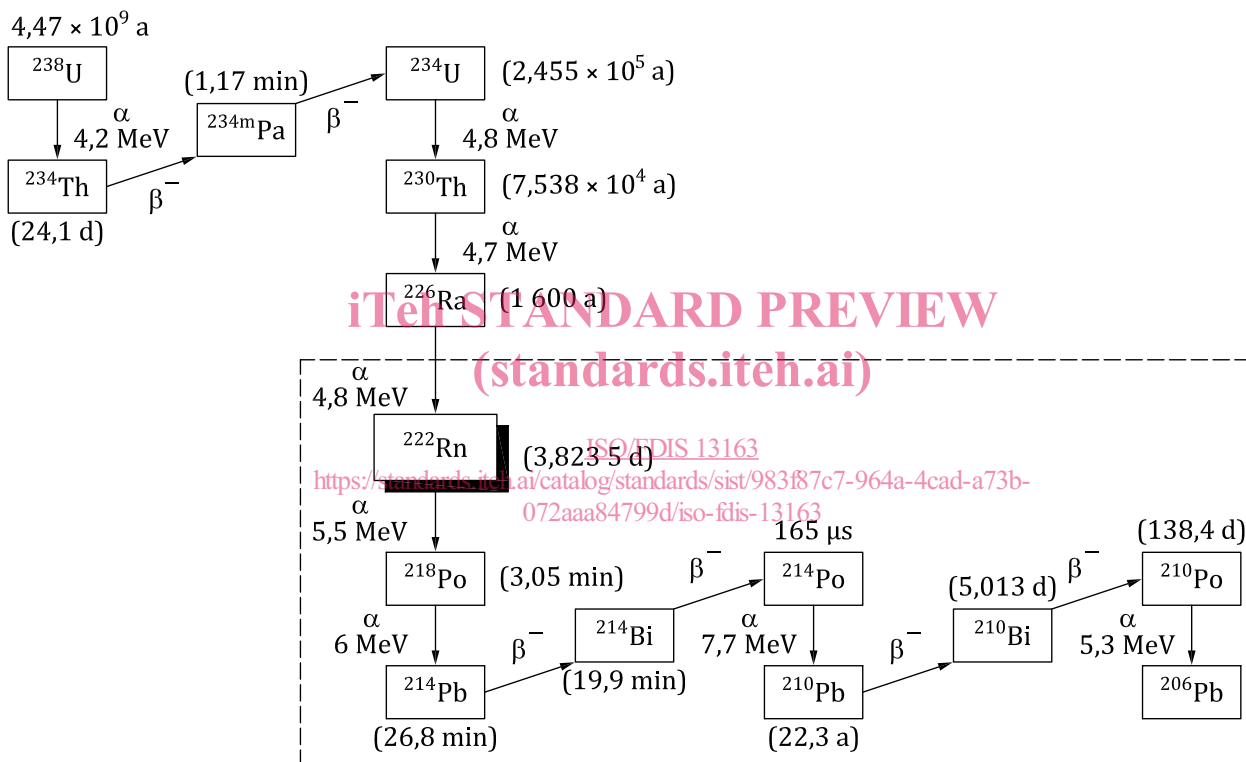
$4{,}47 \times 10^9$ a

$^{238}$U

α
4,2 MeV

$^{234}$Th

(24,1 d)

β$^-$

(1,17 min)

$^{234m}$Pa

β$^-$

$^{234}$U

(2,455 × $10^5$ a)

α
4,8 MeV

$^{230}$Th

(7,538 × $10^4$ a)

α
4,7 MeV

$^{226}$Ra

(1 600 a)

iTeh STANDARD PREVIEW
(standards.iteh.ai)

α
4,8 MeV

$^{222}$Rn

(3,823 5 d)

ISO/FDIS 13163
https://standards.iteh.ai/catalog/standards/sist/983f87c7-964a-4cad-a73b-072aaa84799d/iso-fdis-13163

α
5,5 MeV

$^{218}$Po

(3,05 min)

α
6 MeV

$^{214}$Pb

(26,8 min)

β$^-$

$^{214}$Bi

(19,9 min)

β$^-$

165 µs

$^{214}$Po

α
7,7 MeV

$^{210}$Pb

(22,3 a)

β$^-$

(5,013 d)

$^{210}$Bi

β$^-$

(138,4 d)

$^{210}$Po

α
5,3 MeV

$^{206}$Pb